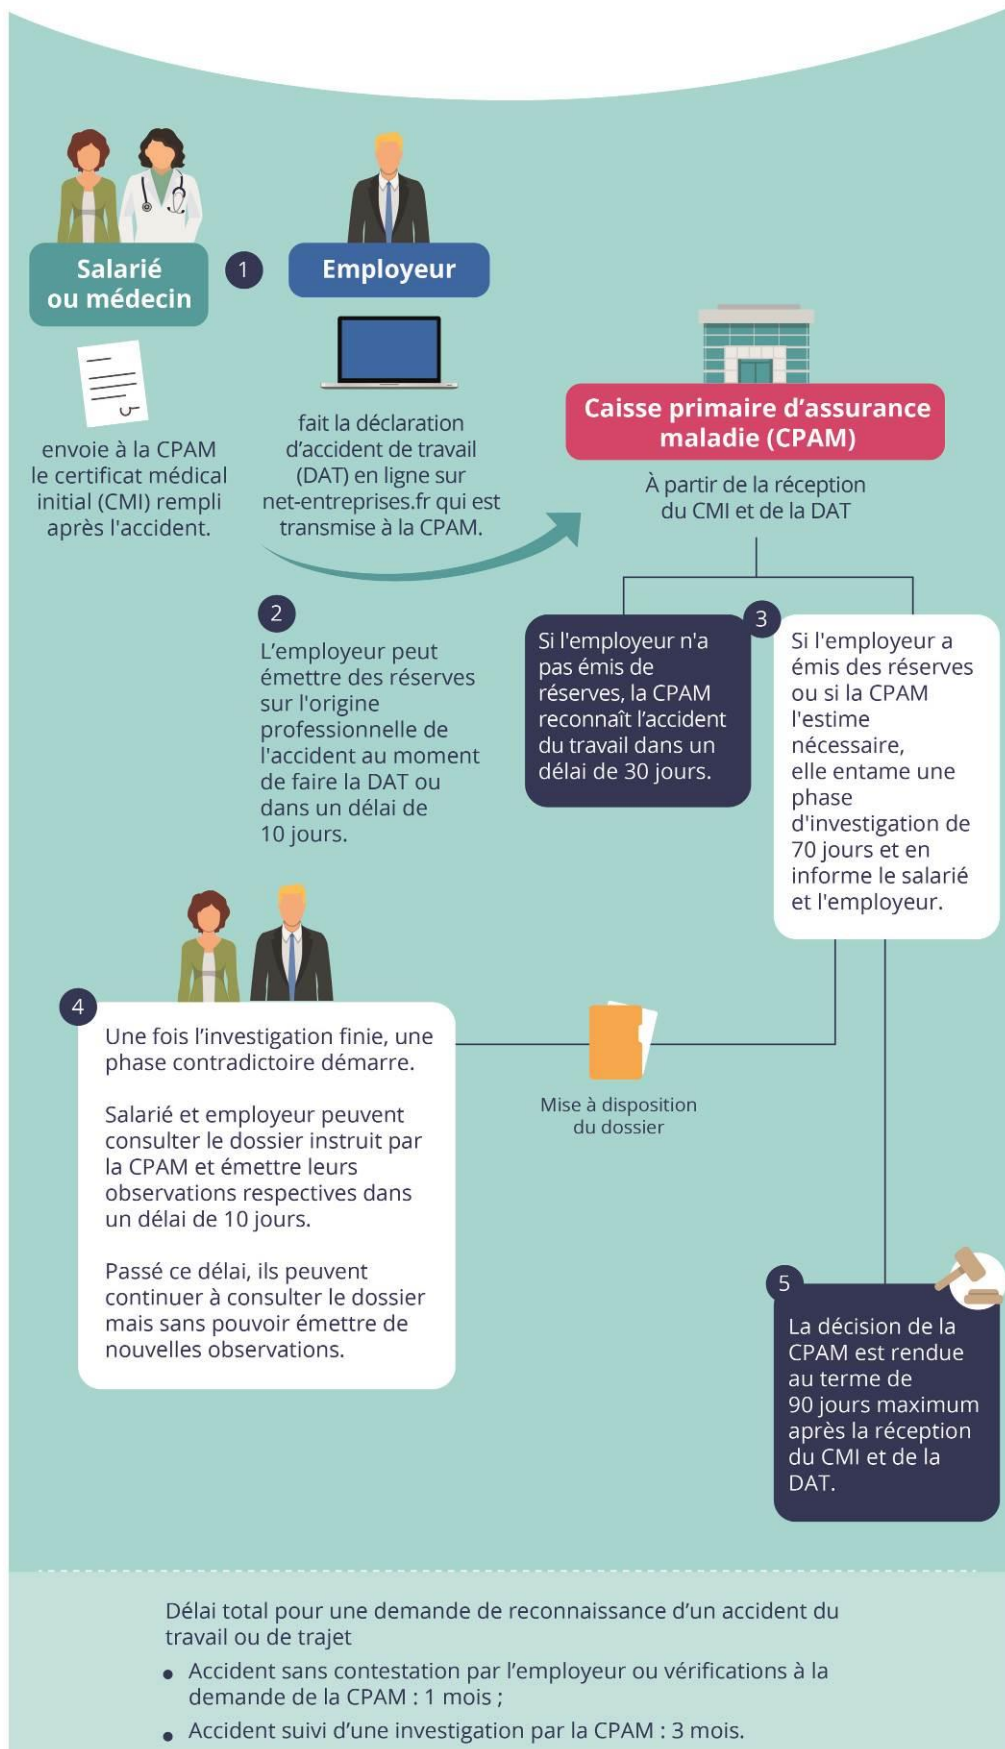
Salarié ou médecin

1

Employeur

envoie à la CPAM le certificat médical initial (CMI) rempli après l'accident.

fait la déclaration d'accident de travail (DAT) en ligne sur net-entreprises.fr qui est transmise à la CPAM.

Caisse primaire d'assurance maladie (CPAM)

À partir de la réception du CMI et de la DAT

2

L'employeur peut émettre des réserves sur l'origine professionnelle de l'accident au moment de faire la DAT ou dans un délai de 10 jours.

Si l'employeur n'a pas émis de réserves, la CPAM reconnaît l'accident du travail dans un délai de 30 jours.

3

Si l'employeur a émis des réserves ou si la CPAM l'estime nécessaire, elle entame une phase d'investigation de 70 jours et en informe le salarié et l'employeur.

4

Une fois l'investigation finie, une phase contradictoire démarre.

Salarié et employeur peuvent consulter le dossier instruit par la CPAM et émettre leurs observations respectives dans un délai de 10 jours.

Passé ce délai, ils peuvent continuer à consulter le dossier mais sans pouvoir émettre de nouvelles observations.

Mise à disposition du dossier

5

La décision de la CPAM est rendue au terme de 90 jours maximum après la réception du CMI et de la DAT.

Délai total pour une demande de reconnaissance d'un accident du travail ou de trajet

- Accident sans contestation par l'employeur ou vérifications à la demande de la CPAM : 1 mois ;
- Accident suivi d'une investigation par la CPAM : 3 mois.